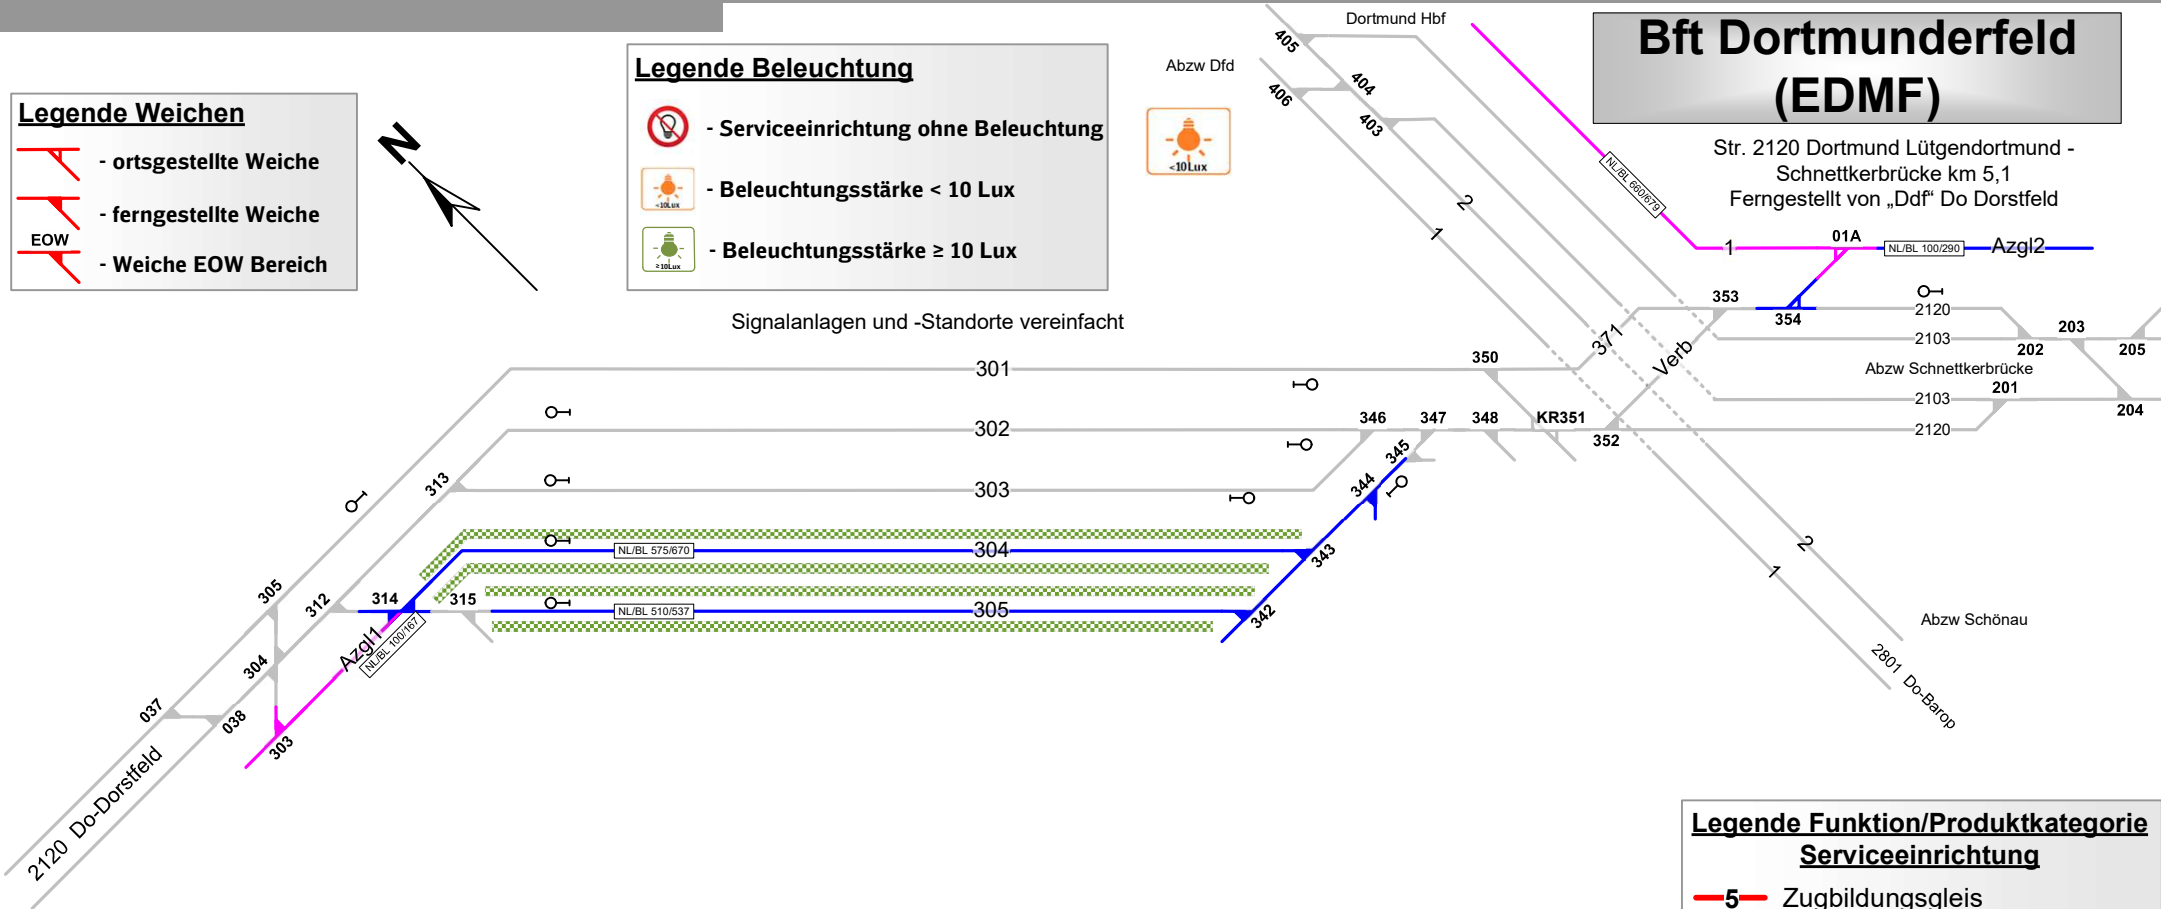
Legende Weichen

- ortsgestellte Weiche

- ferngestellte Weiche

EOW - Weiche EOW Bereich

N

Legende Beleuchtung

- Serviceeinrichtung ohne Beleuchtung

<10Lux - Beleuchtungsstärke < 10 Lux

≥10Lux - Beleuchtungsstärke ≥ 10 Lux

Abzw Dfd

<10Lux

Dortmund Hbf

Bft Dortmunderfeld (EDMF)

Str. 2120 Dortmund Lütgendortmund - Schnettkerbrücke km 5,1
Ferngestellt von „Ddf“ Do Dorstfeld

Signalanlagen und -Standorte vereinfacht

405
404
406
403
2
1
NL/BL 660/679
1
01A
NL/BL 100/290
Azgl2
353
354
2120
2103
203
202
205
Abzw Schnettkerbrücke
201
2103
2120
204
371
Verb
350
301
302
303
304
305
346
347
348
KR351
352
345
344
343
342
313
312
314
315
305
304
037
038
303
Azgl1
NL/BL 100/167
NL/BL 575/670
NL/BL 510/537
2120 Do-Dorstfeld
2
1
Abzw Schönau
2801 Do-Barop

Legende Funktion/Produktkategorie Serviceeinrichtung

5 Zugbildungsgleis